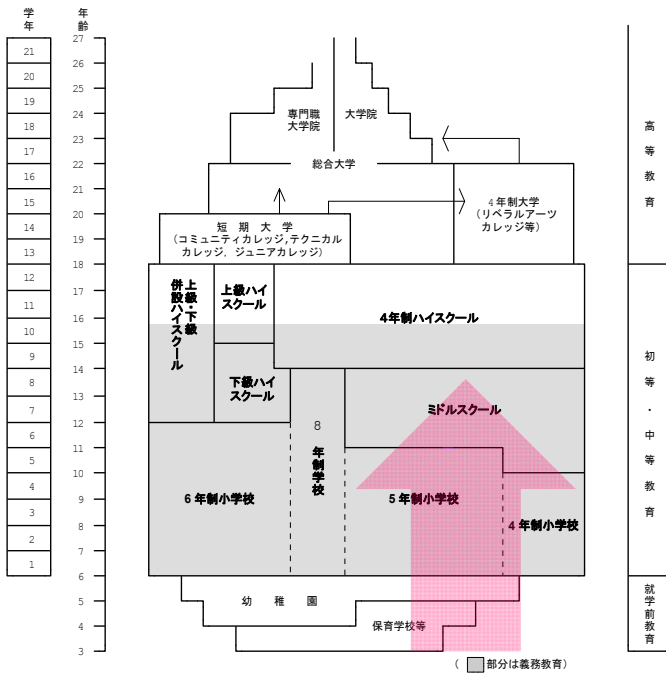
学年

21
20
19
18
17
16
15
14
13
12
11
10
9
8
7
6
5
4
3
2
1

年齢

27
26
25
24
23
22
21
20
19
18
17
16
15
14
13
12
11
10
9
8
7
6
5
4
3

専門職大学院

大学院

総合大学

4年制大学（リベラルアーツカレッジ等）

短期大学（コミュニティカレッジ,テクニカルカレッジ，ジュニアカレッジ）

上級・下級併設ハイスクール

上級ハイスクール

4年制ハイスクール

下級ハイスクール

8年制学校

ミドルスクール

6年制小学校

5年制小学校

4年制小学校

幼稚園

保育学校等

（　部分は義務教育）

高等教育

初等・中等教育

就学前教育